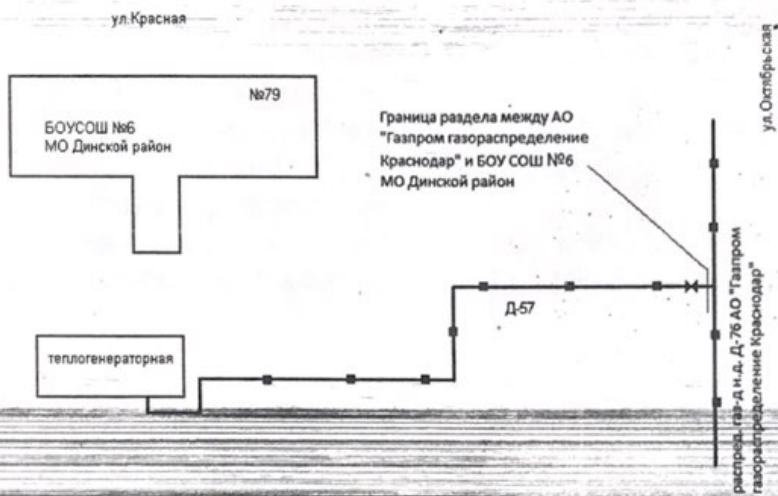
ул.Красная

№79

БОУСОШ №6
МО Динской район

Граница раздела между АО "Газпром газораспределение Краснодар" и БОУ СОШ №6 МО Динской район

ул. Октябрьская

Д-57

теплогенераторная

распред. газ-д н.д. Д-76 АО "Газпром газораспределение Краснодар"